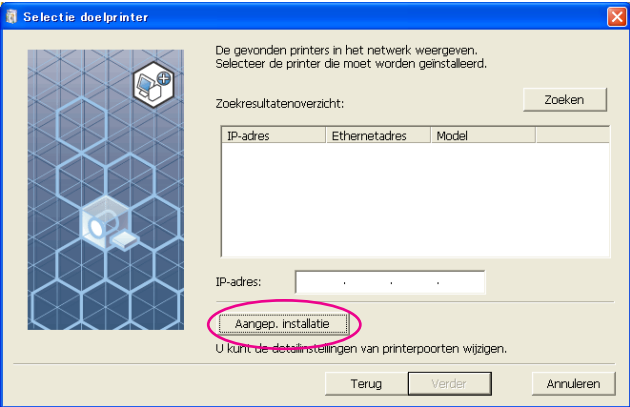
Selectie doelprinter

De gevonden printers in het netwerk weergeven.
Selecteer de printer die moet worden geinstalleerd.

Zoekresultatenoverzicht:

Zoeken

| IP-adres | Ethernetadres | Model |
|---|---|---|

IP-adres: . . .

Aangep. installatie

U kunt de detailinstellingen van printerpoorten wijzigen.

Terug

Verder

Annuleren